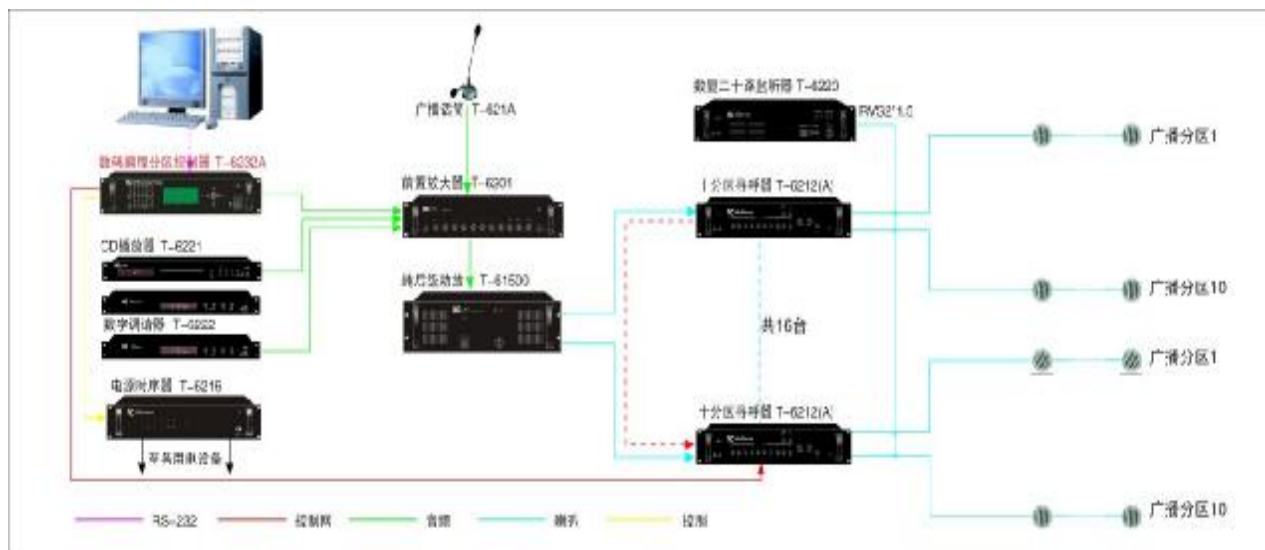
广播话筒 T-621A

数码二十路监听器 T-6220

RV32*1.0

数码编程分区控制器 T-6232A

前置放大器 T-6201

1分区寻呼器 T-6212(A)

广播分区1

CD播放器 T-6221

纯后级功放 T-61500

广播分区10

数字调谐器 T-6222

共16台

广播分区1

电源时序器 T-6216

十分区寻呼器 T-6212(A)

至其用电设备

广播分区10

RS-232　控制网　音频　喇叭　控制